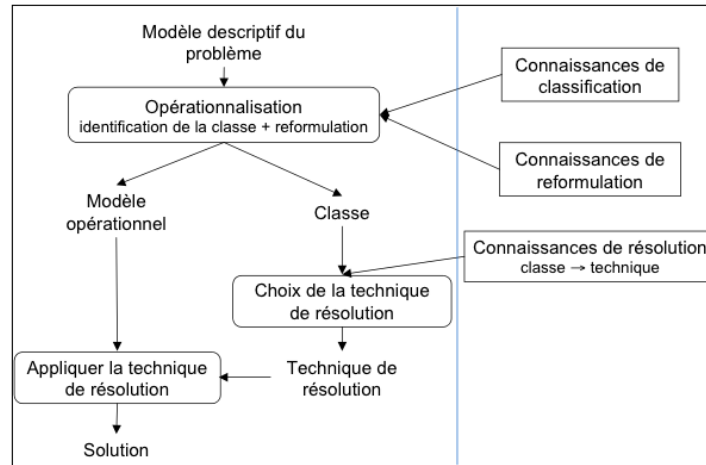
Modèle descriptif du problème

Opérationnalisation
identification de la classe + reformulation

Connaissances de classification

Connaissances de reformulation

Modèle opérationnel

Classe

Connaissances de résolution
classe → technique

Choix de la technique de résolution

Appliquer la technique de résolution

Technique de résolution

Solution